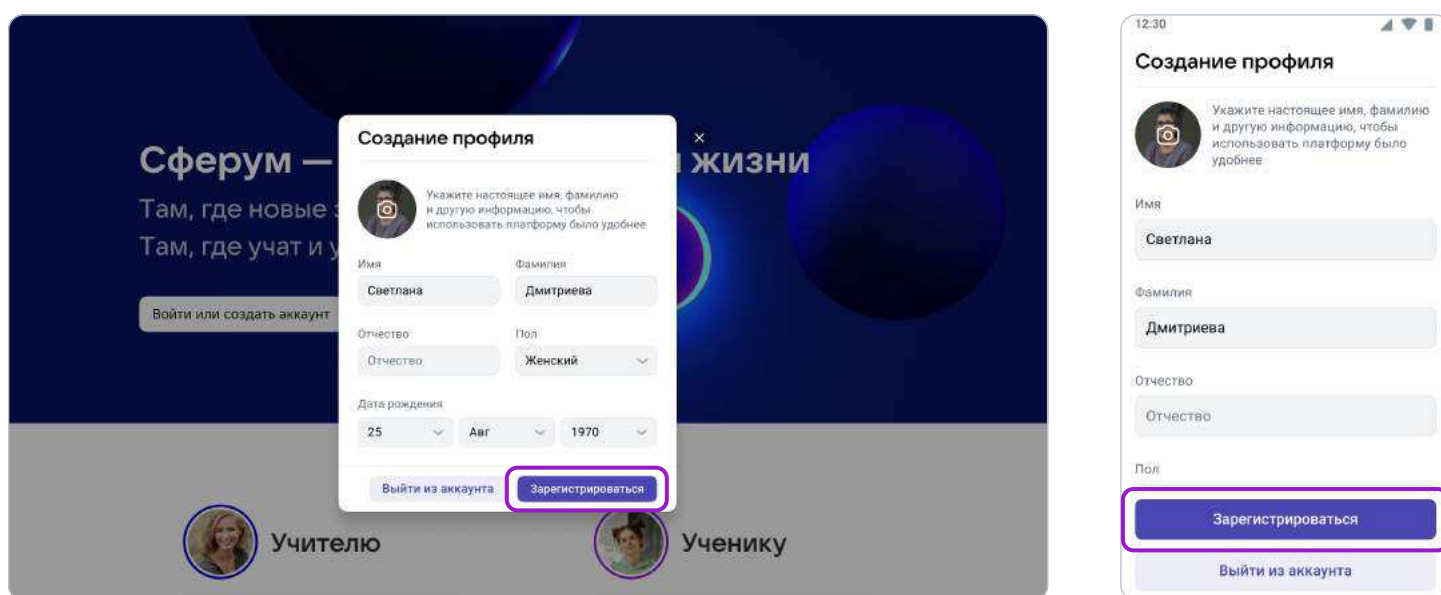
Сферум — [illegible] жизни
Там, где новые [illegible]
Там, где учат и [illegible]

Войти или создать аккаунт

Создание профиля

Укажите настоящее имя, фамилию и другую информацию, чтобы использовать платформу было удобнее

Имя
Светлана

Фамилия
Дмитриева

Отчество
Отчество

Пол
Женский

Дата рождения
25
Авг
1970

Выйти из аккаунта
Зарегистрироваться

Учителю
Ученику

12:30

Создание профиля

Укажите настоящее имя, фамилию и другую информацию, чтобы использовать платформу было удобнее

Имя
Светлана

Фамилия
Дмитриева

Отчество
Отчество

Пол

Зарегистрироваться
Выйти из аккаунта